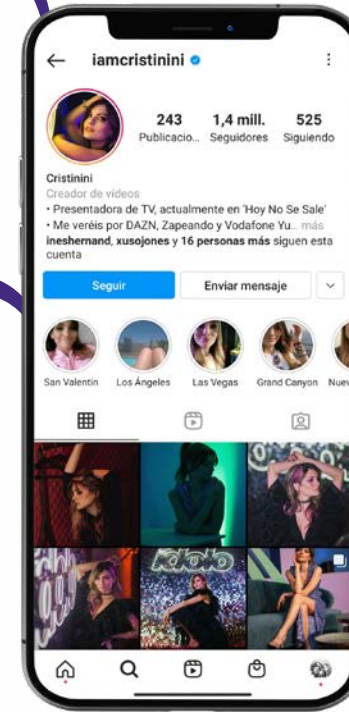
← iamcristinini

243 Publicacio...
1,4 mill. Seguidores
525 Siguiendo

Cristinini
Creador de vídeos
• Presentadora de TV, actualmente en 'Hoy No Se Sale'
• Me veréis por DAZN, Zapeando y Vodafone Yu... más
ineshernand, xusojones y 16 personas más siguen esta cuenta

Seguir
Enviar mensaje

San Valentín
Los Ángeles
Las Vegas
Grand Canyon
Nuev